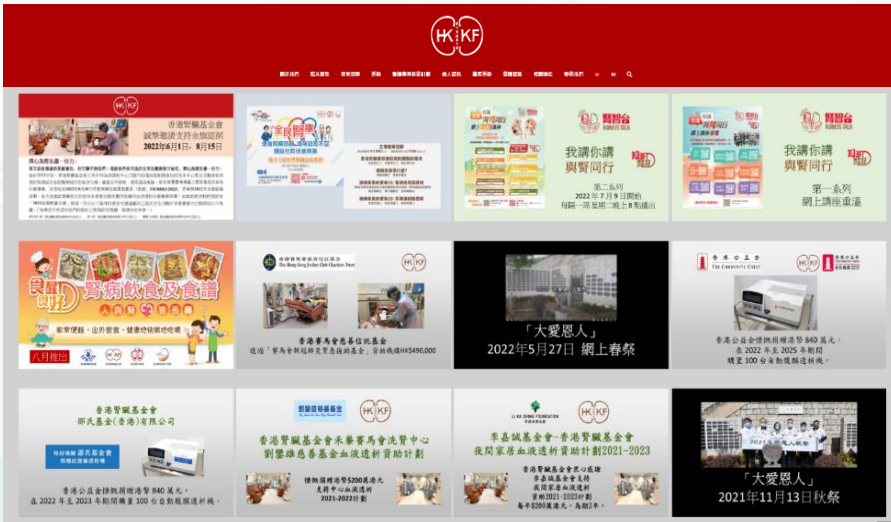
HKKF

香港腎臟基金會
誠摯邀請支持金旗認捐
2022年6月1日 - 8月15日

我講你講
與腎同行
第二系列
2022年7月9日開始
每隔一周星期六晚上8點播出

腎智台
KIDNEYS TALK
我講你講
與腎同行
第一系列
網上講座重溫

腎病飲食及食譜
八月推出

香港賽馬會慈善信託基金
The Hong Kong Jockey Club Charities Trust
香港賽馬會慈善信託基金
資助高達HK$490,000

「大愛恩人」
2022年5月27日 網上春祭

香港公益金
The Community Chest
香港公益金捐款約港幣840萬元，
在2022至2025年期間
購置100台自動腹膜透析機。

香港腎臟基金會
邵氏基金(香港)有限公司
香港公益金捐款港幣840萬元，
在2022年至2023年期間購置100台自動腹膜透析機。

香港腎臟基金會禾輋賽馬會洗腎中心
劉鑾雄慈善基金血液透析資助計劃
捐款總額港幣$200萬港元
支持中心血液透析
2021-2022計劃

LI KA SHING FOUNDATION
李嘉誠基金會
李嘉誠基金會 - 香港腎臟基金會
夜間家居血液透析資助計劃2021-2023

「大愛恩人」
2021年11月13日秋祭